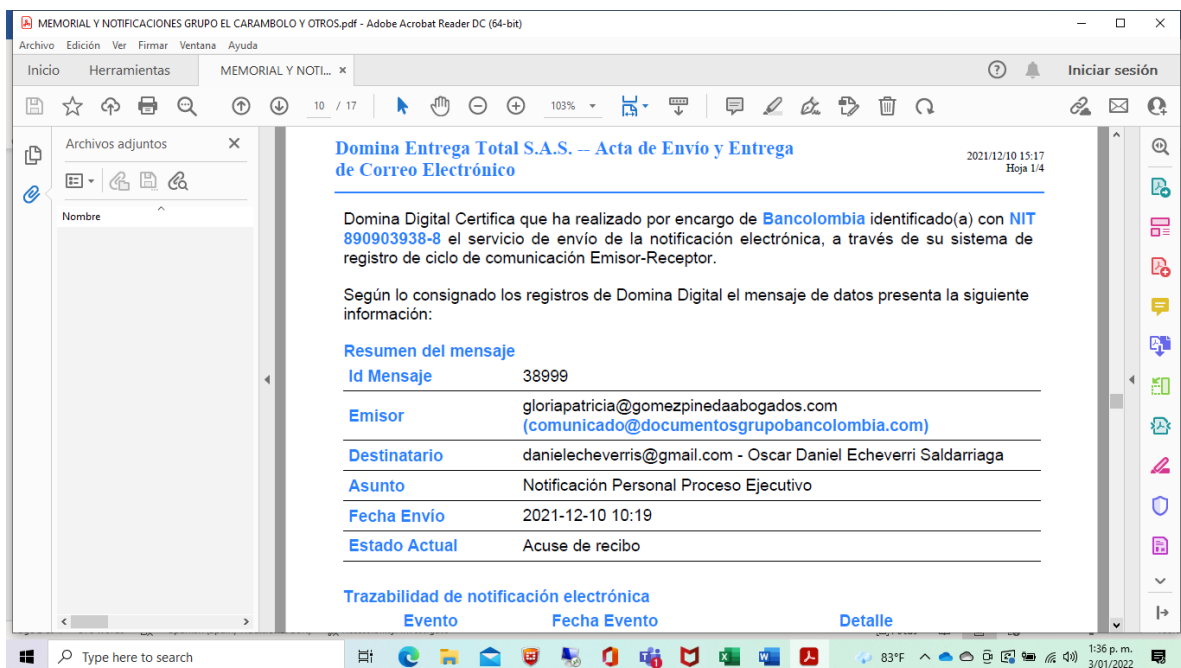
MEMORIAL Y NOTIFICACIONES GRUPO EL CARAMBOLO Y OTROS.pdf - Adobe Acrobat Reader DC (64-bit)

Archivo Edición Ver Firmar Ventana Ayuda

Inicio Herramientas MEMORIAL Y NOTI... ×

Iniciar sesión

10 / 17 103%

Archivos adjuntos

Nombre

Domina Entrega Total S.A.S. -- Acta de Envío y Entrega de Correo Electrónico

2021/12/10 15:17
Hoja 1/4

Domina Digital Certifica que ha realizado por encargo de Bancolombia identificado(a) con NIT 890903938-8 el servicio de envío de la notificación electrónica, a través de su sistema de registro de ciclo de comunicación Emisor-Receptor.

Según lo consignado los registros de Domina Digital el mensaje de datos presenta la siguiente información:

Resumen del mensaje

| Id Mensaje | 38999 |
|---|---|
| Emisor | gloriapatricia@gomezpinedaabogados.com (comunicado@documentosgrupobancolombia.com) |
| Destinatario | danielecheverris@gmail.com - Oscar Daniel Echeverri Saldarriaga |
| Asunto | Notificación Personal Proceso Ejecutivo |
| Fecha Envío | 2021-12-10 10:19 |
| Estado Actual | Acuse de recibo |

Trazabilidad de notificación electrónica

| Evento | Fecha Evento | Detalle |
|---|---|---|

Type here to search

83°F

1:36 p. m.
3/01/2022